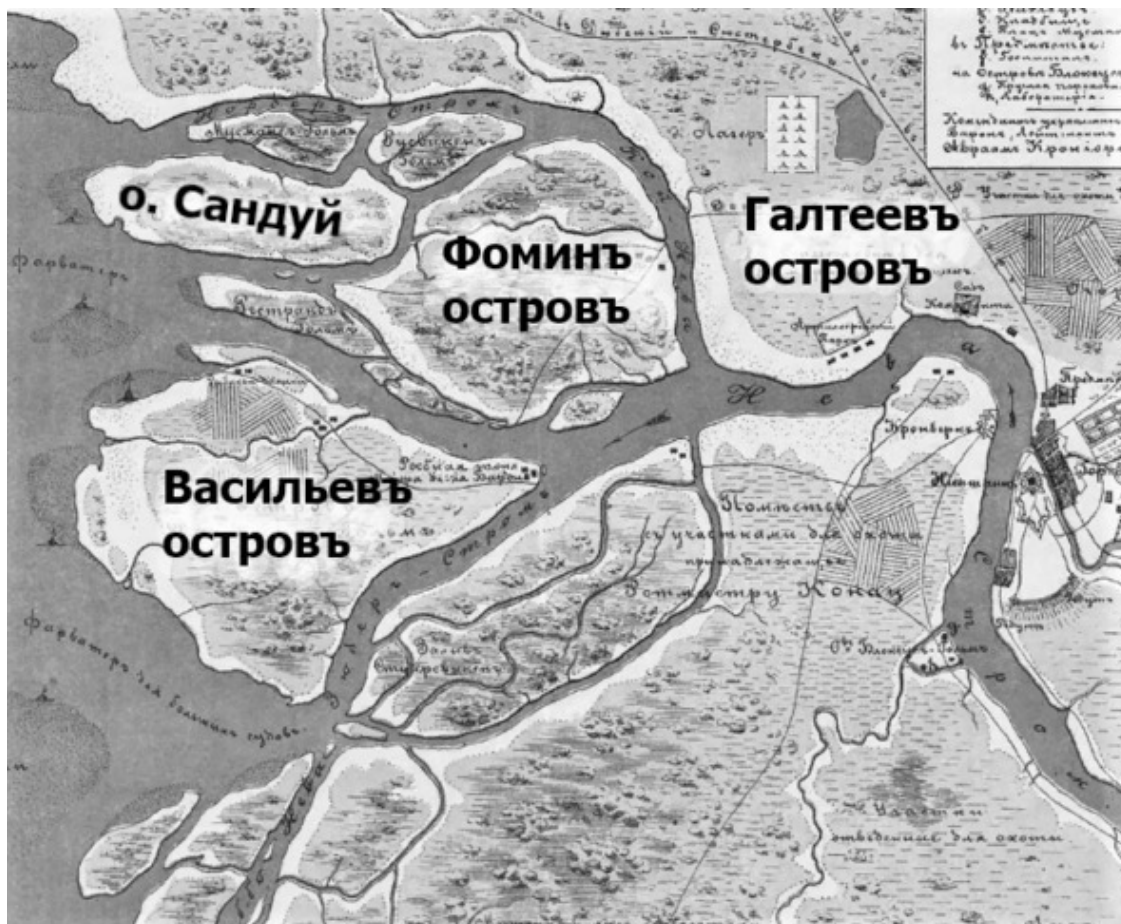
о. Сандуй

Фоминъ островъ

Галтеевъ островъ

Васильевъ островъ

Фарватеръ

Фарватеръ для большихъ судовъ

Мусканъ Гольмъ

Русиновъ Гольмъ

Вестровъ Гольмъ

Лагерь

Нева

Помъстье съ участками для охоты принадлежащими Ротмистру Кокау

Ниеншанцъ

Кронверкъ

Русская деревня

Гольмъ Спиридоновъ

Ст. Блокгаузъ Гольмъ

Угодья отведенные для охоты

Малая Нева

Комендантъ укръпленія Барона Литтинг Авраамъ Кронiорт

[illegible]